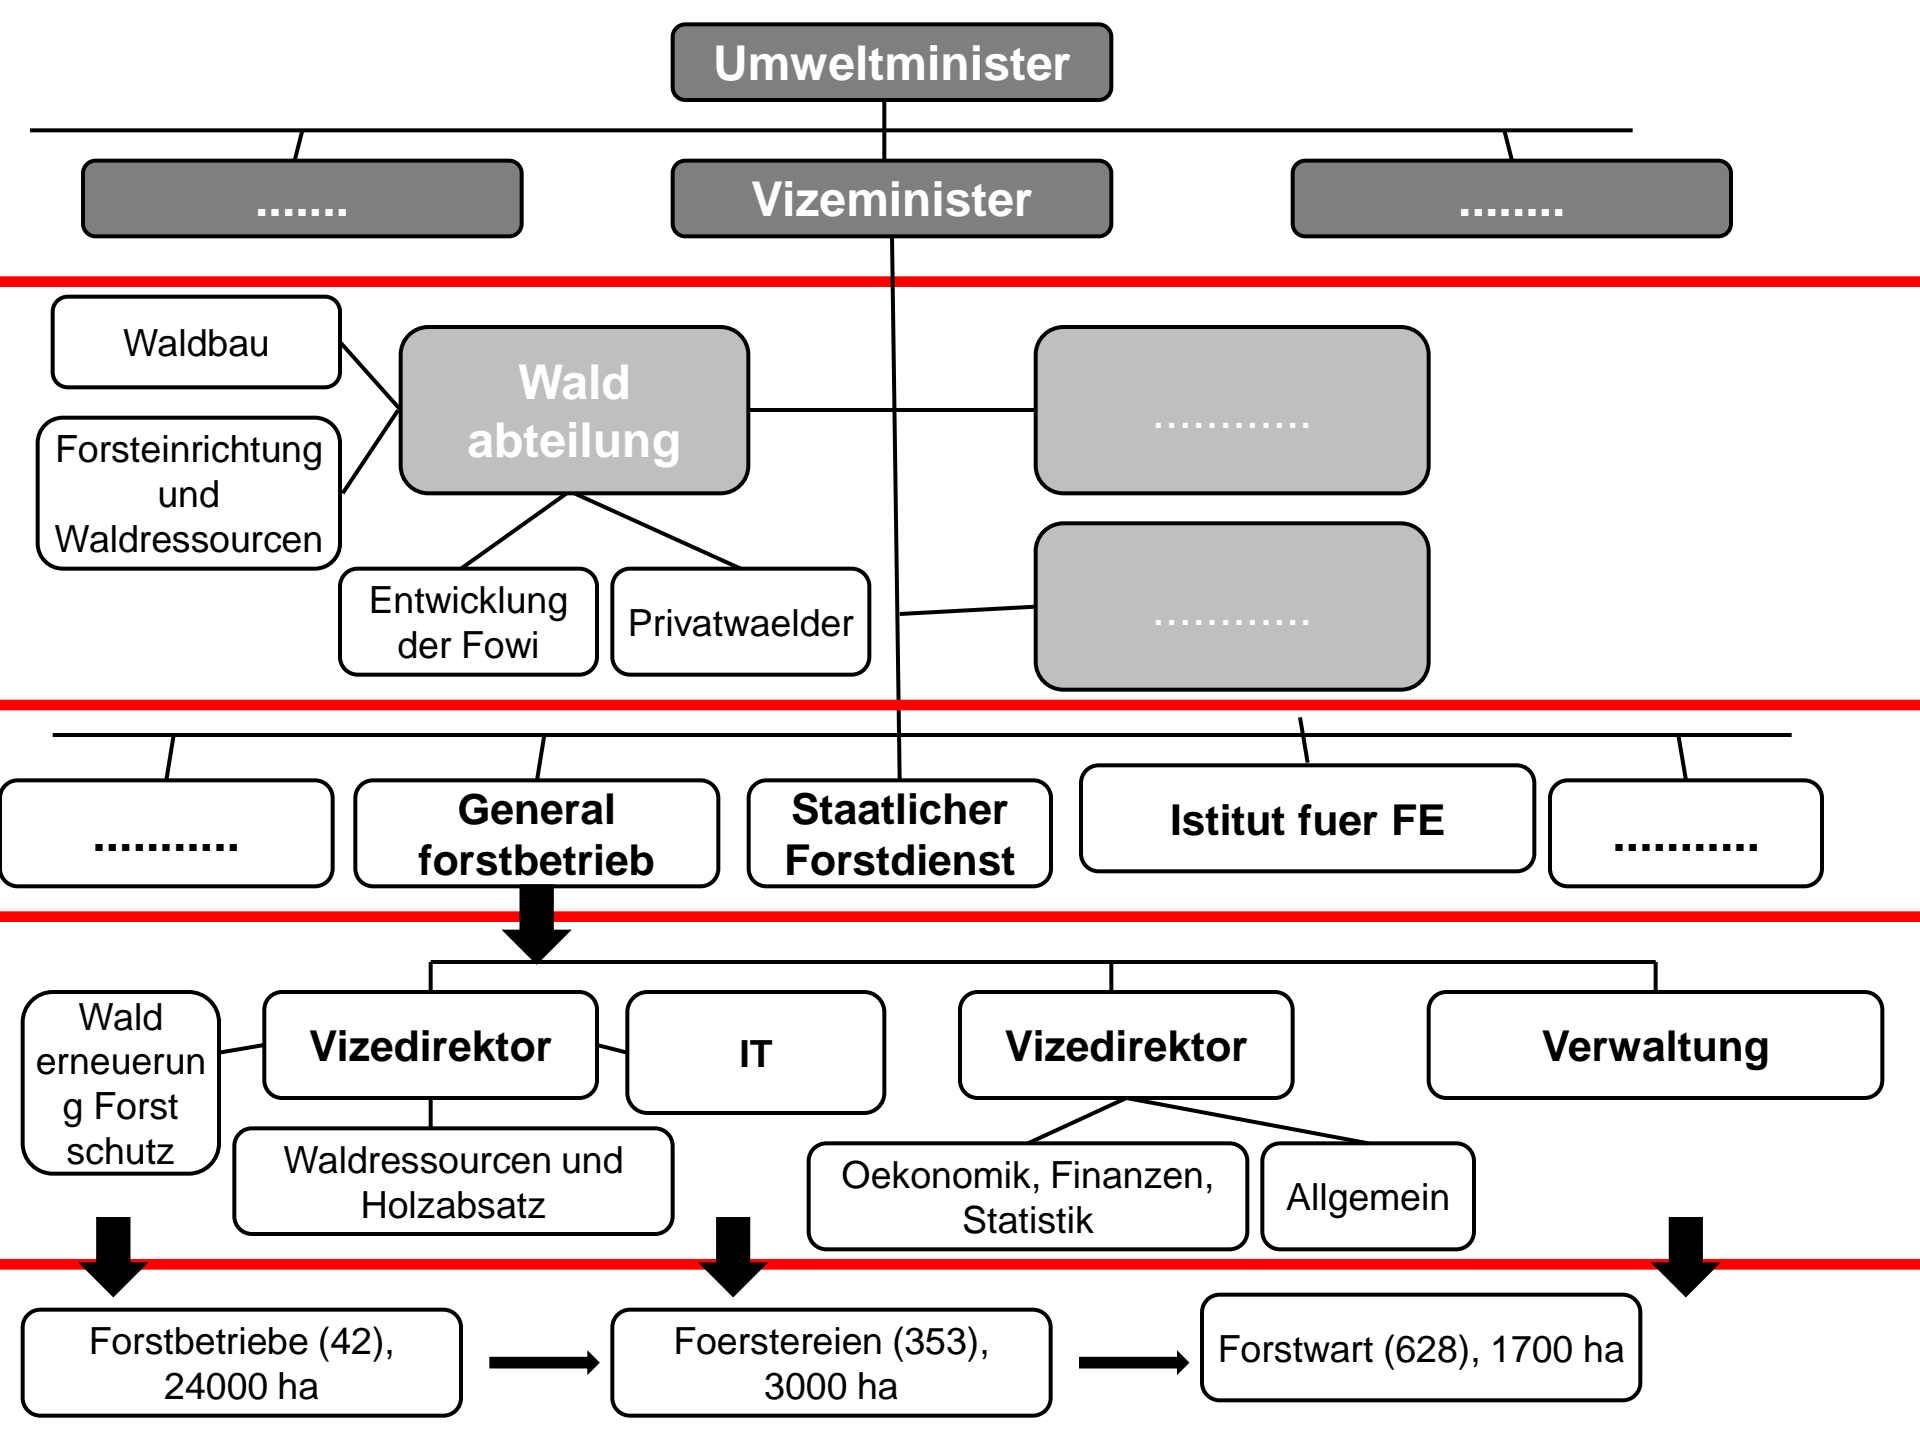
Umweltminister

.......

Vizeminister

........

Waldbau

Forsteinrichtung und Waldressourcen

Wald abteilung

............

Entwicklung der Fowi

Privatwaelder

............

...........

General forstbetrieb

Staatlicher Forstdienst

Istitut fuer FE

...........

Wald erneuerun g Forst schutz

Vizedirektor

IT

Vizedirektor

Verwaltung

Waldressourcen und Holzabsatz

Oekonomik, Finanzen, Statistik

Allgemein

Forstbetriebe (42), 24000 ha

Foerstereien (353), 3000 ha

Forstwart (628), 1700 ha